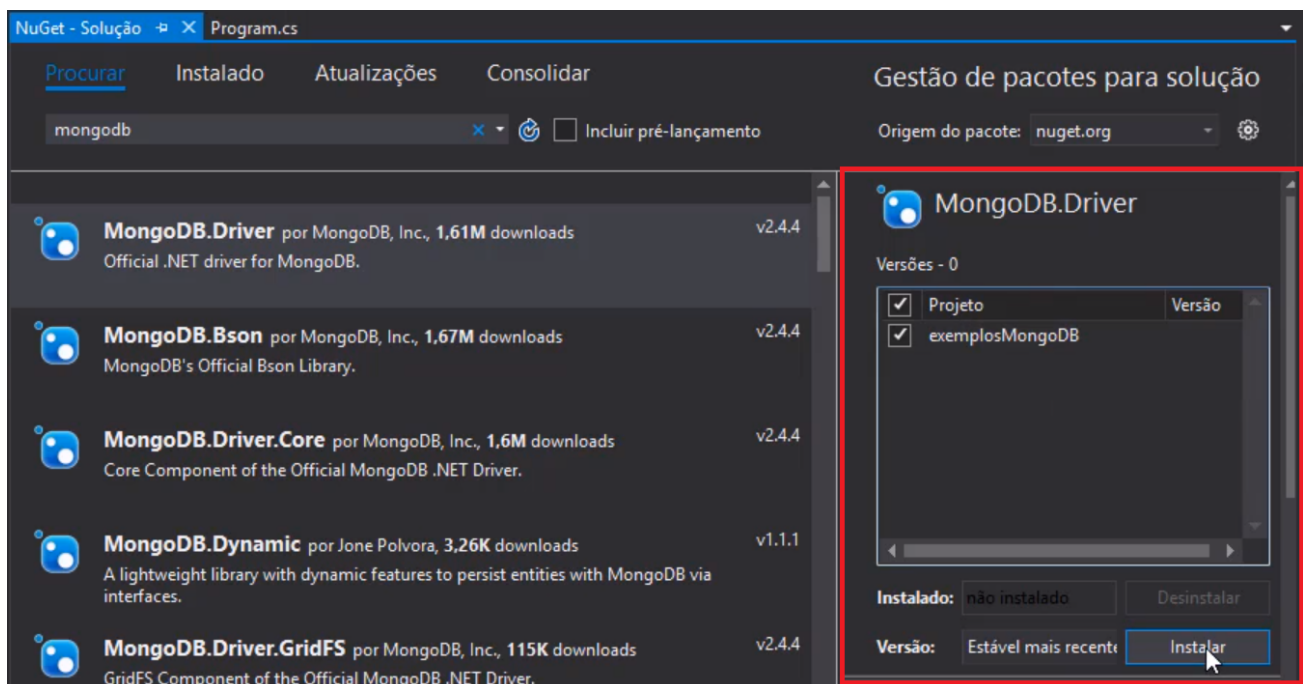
NuGet - Solução ⊕ × Program.cs

Procurar Instalado Atualizações Consolidar

Gestão de pacotes para solução

mongodb × ▾ Incluir pré-lançamento

Origem do pacote: nuget.org

**MongoDB.Driver** por MongoDB, Inc., **1,61M** downloads v2.4.4
Official .NET driver for MongoDB.

**MongoDB.Bson** por MongoDB, Inc., **1,67M** downloads v2.4.4
MongoDB's Official Bson Library.

**MongoDB.Driver.Core** por MongoDB, Inc., **1,6M** downloads v2.4.4
Core Component of the Official MongoDB .NET Driver.

**MongoDB.Dynamic** por Jone Polvora, **3,26K** downloads v1.1.1
A lightweight library with dynamic features to persist entities with MongoDB via interfaces.

**MongoDB.Driver.GridFS** por MongoDB, Inc., **115K** downloads v2.4.4
GridFS Component of the Official MongoDB .NET Driver.

MongoDB.Driver

Versões - 0

| ✓ | Projeto | Versão |
|---|---|---|
| ✓ | exemplosMongoDB | |

Instalado: não instalado Desinstalar

Versão: Estável mais recente Instalar